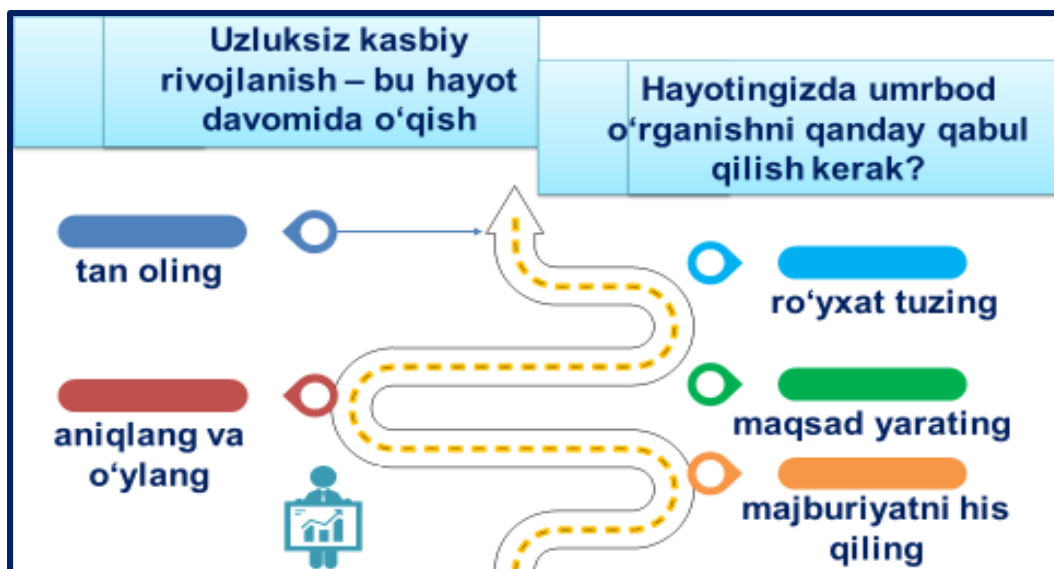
Uzluksiz kasbiy rivojlanish – bu hayot davomida o‘qish

Hayotingizda umrbod o‘rganishni qanday qabul qilish kerak?

tan oling

ro‘yxat tuzing

aniqlang va o‘ylang

maqsad yarating

majburiyatni his qiling